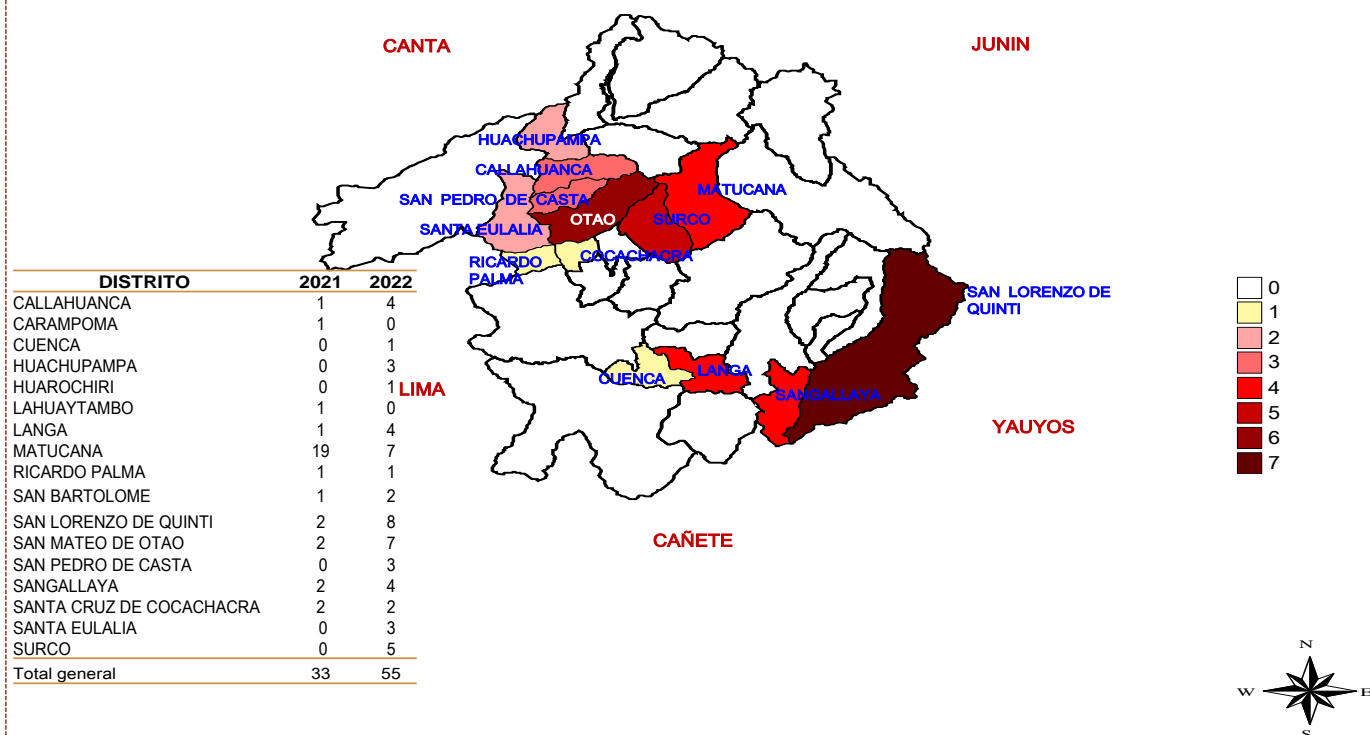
CANTA

JUNIN

HUACHUPAMPA

CALLAHUANCA

SAN PEDRO DE CASTA

MATUCANA

OTAO

SURCO

SANTA EULALIA

RICARDO PALMA

COCACHACRA

| DISTRITO | 2021 | 2022 |
|---|---|---|
| CALLAHUANCA | 1 | 4 |
| CARAMPOMA | 1 | 0 |
| CUENCA | 0 | 1 |
| HUACHUPAMPA | 0 | 3 |
| HUAROCHIRI | 0 | 1 |
| LAHUAYTAMBO | 1 | 0 |
| LANGA | 1 | 4 |
| MATUCANA | 19 | 7 |
| RICARDO PALMA | 1 | 1 |
| SAN BARTOLOME | 1 | 2 |
| SAN LORENZO DE QUINTI | 2 | 8 |
| SAN MATEO DE OTAO | 2 | 7 |
| SAN PEDRO DE CASTA | 0 | 3 |
| SANGALLAYA | 2 | 4 |
| SANTA CRUZ DE COCACHACRA | 2 | 2 |
| SANTA EULALIA | 0 | 3 |
| SURCO | 0 | 5 |
| Total general | 33 | 55 |

LIMA

SAN LORENZO DE QUINTI

CUENCA

LANGA

SANGALLAYA

YAUYOS

CAÑETE

0
1
2
3
4
5
6
7

N
W
E
S